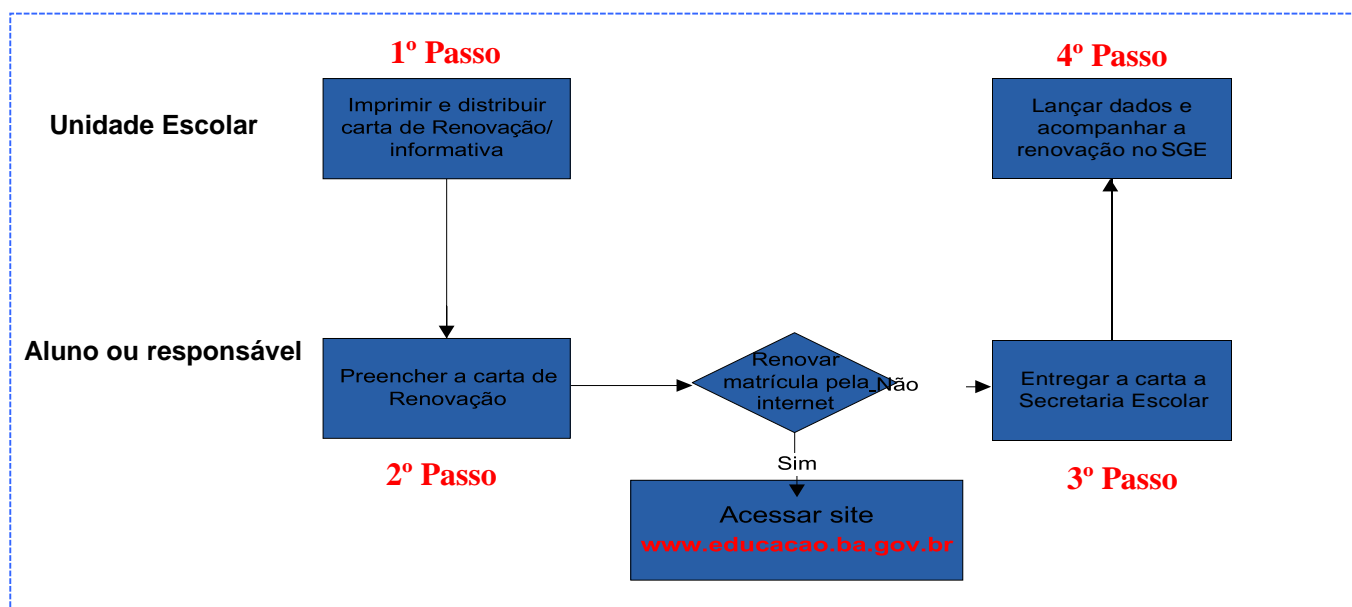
1º Passo

4º Passo

Unidade Escolar

Imprimir e distribuir carta de Renovação/ informativa

Lançar dados e acompanhar a renovação no SGE

Aluno ou responsável

Preencher a carta de Renovação

Renovar matrícula pela internet

Não

Entregar a carta a Secretaria Escolar

Sim

2º Passo

3º Passo

Acessar site
www.educacao.ba.gov.br